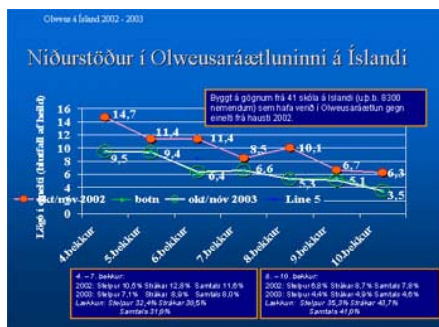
Olweus á Íslandi 2002 - 2003

Niðurstöður í Olweusaráætluninni á Íslandi

Byggt á gögnum frá 41 skóla á Íslandi (u.þ.b. 8300 nemendum) sem hafa verið í Olweusaráætlun gegn einelti frá hausti 2002.

Lagt í einelti (hlutfall af heild)

16
14
12
10
8
6
4
2
0

14,7
11,4
11,4
8,5
10,1
6,7
6,3
9,5
9,4
6,4
6,6
5,3
5,1
3,5

4.bekkur
5.bekkur
6.bekkur
7.bekkur
8.bekkur
9.bekkur
10.bekkur

okt/nóv 2002
botn
okt/nóv 2003
Line 5

4. – 7. bekkur:
2002: Stelpur 10,5% Strákar 12,8% Samtals 11,6%
2003: Stelpur 7,1% Strákar 8,9% Samtals 8,0%
Lækkun: Stelpur 32,4% Strákar 30,5%
Samtals 31,0%

8. – 10. bekkur:
2002: Stelpur 6,8% Strákar 8,7% Samtals 7,8%
2003: Stelpur 4,4% Strákar 4,9% Samtals 4,6%
Lækkun: Stelpur 35,3% Strákar 43,7%
Samtals 41,0%